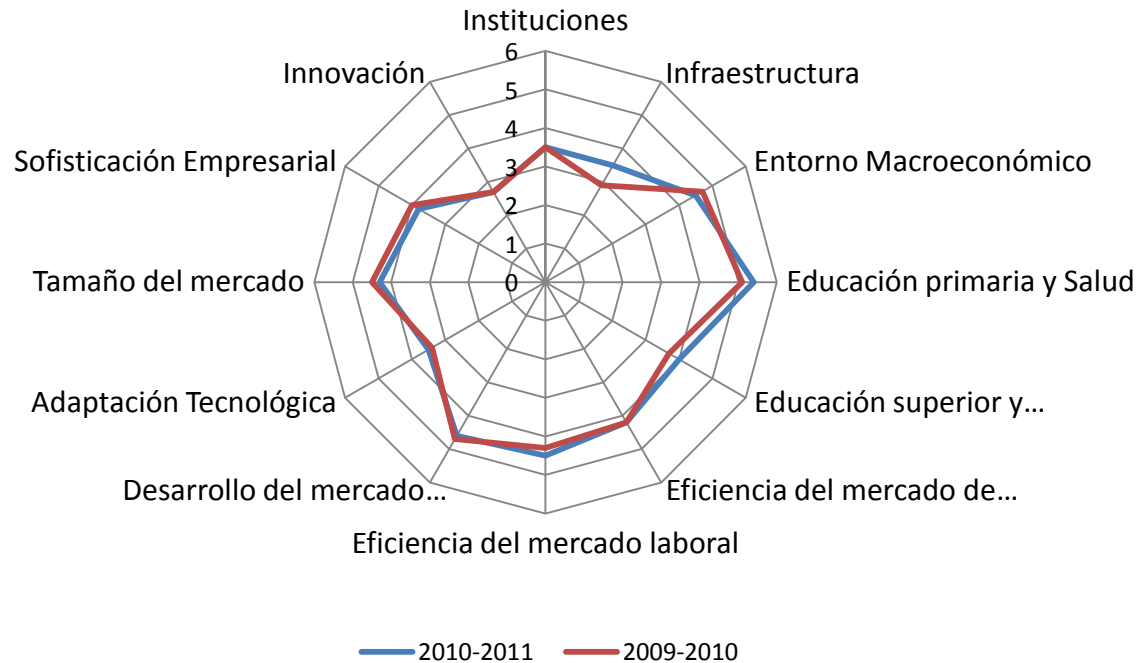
Instituciones
6
5
4
3
2
1
0
Infraestructura
Entorno Macroeconómico
Educación primaria y Salud
Educación superior y…
Eficiencia del mercado de…
Eficiencia del mercado laboral
Desarrollo del mercado…
Adaptación Tecnológica
Tamaño del mercado
Sofisticación Empresarial
Innovación

2010-2011
2009-2010